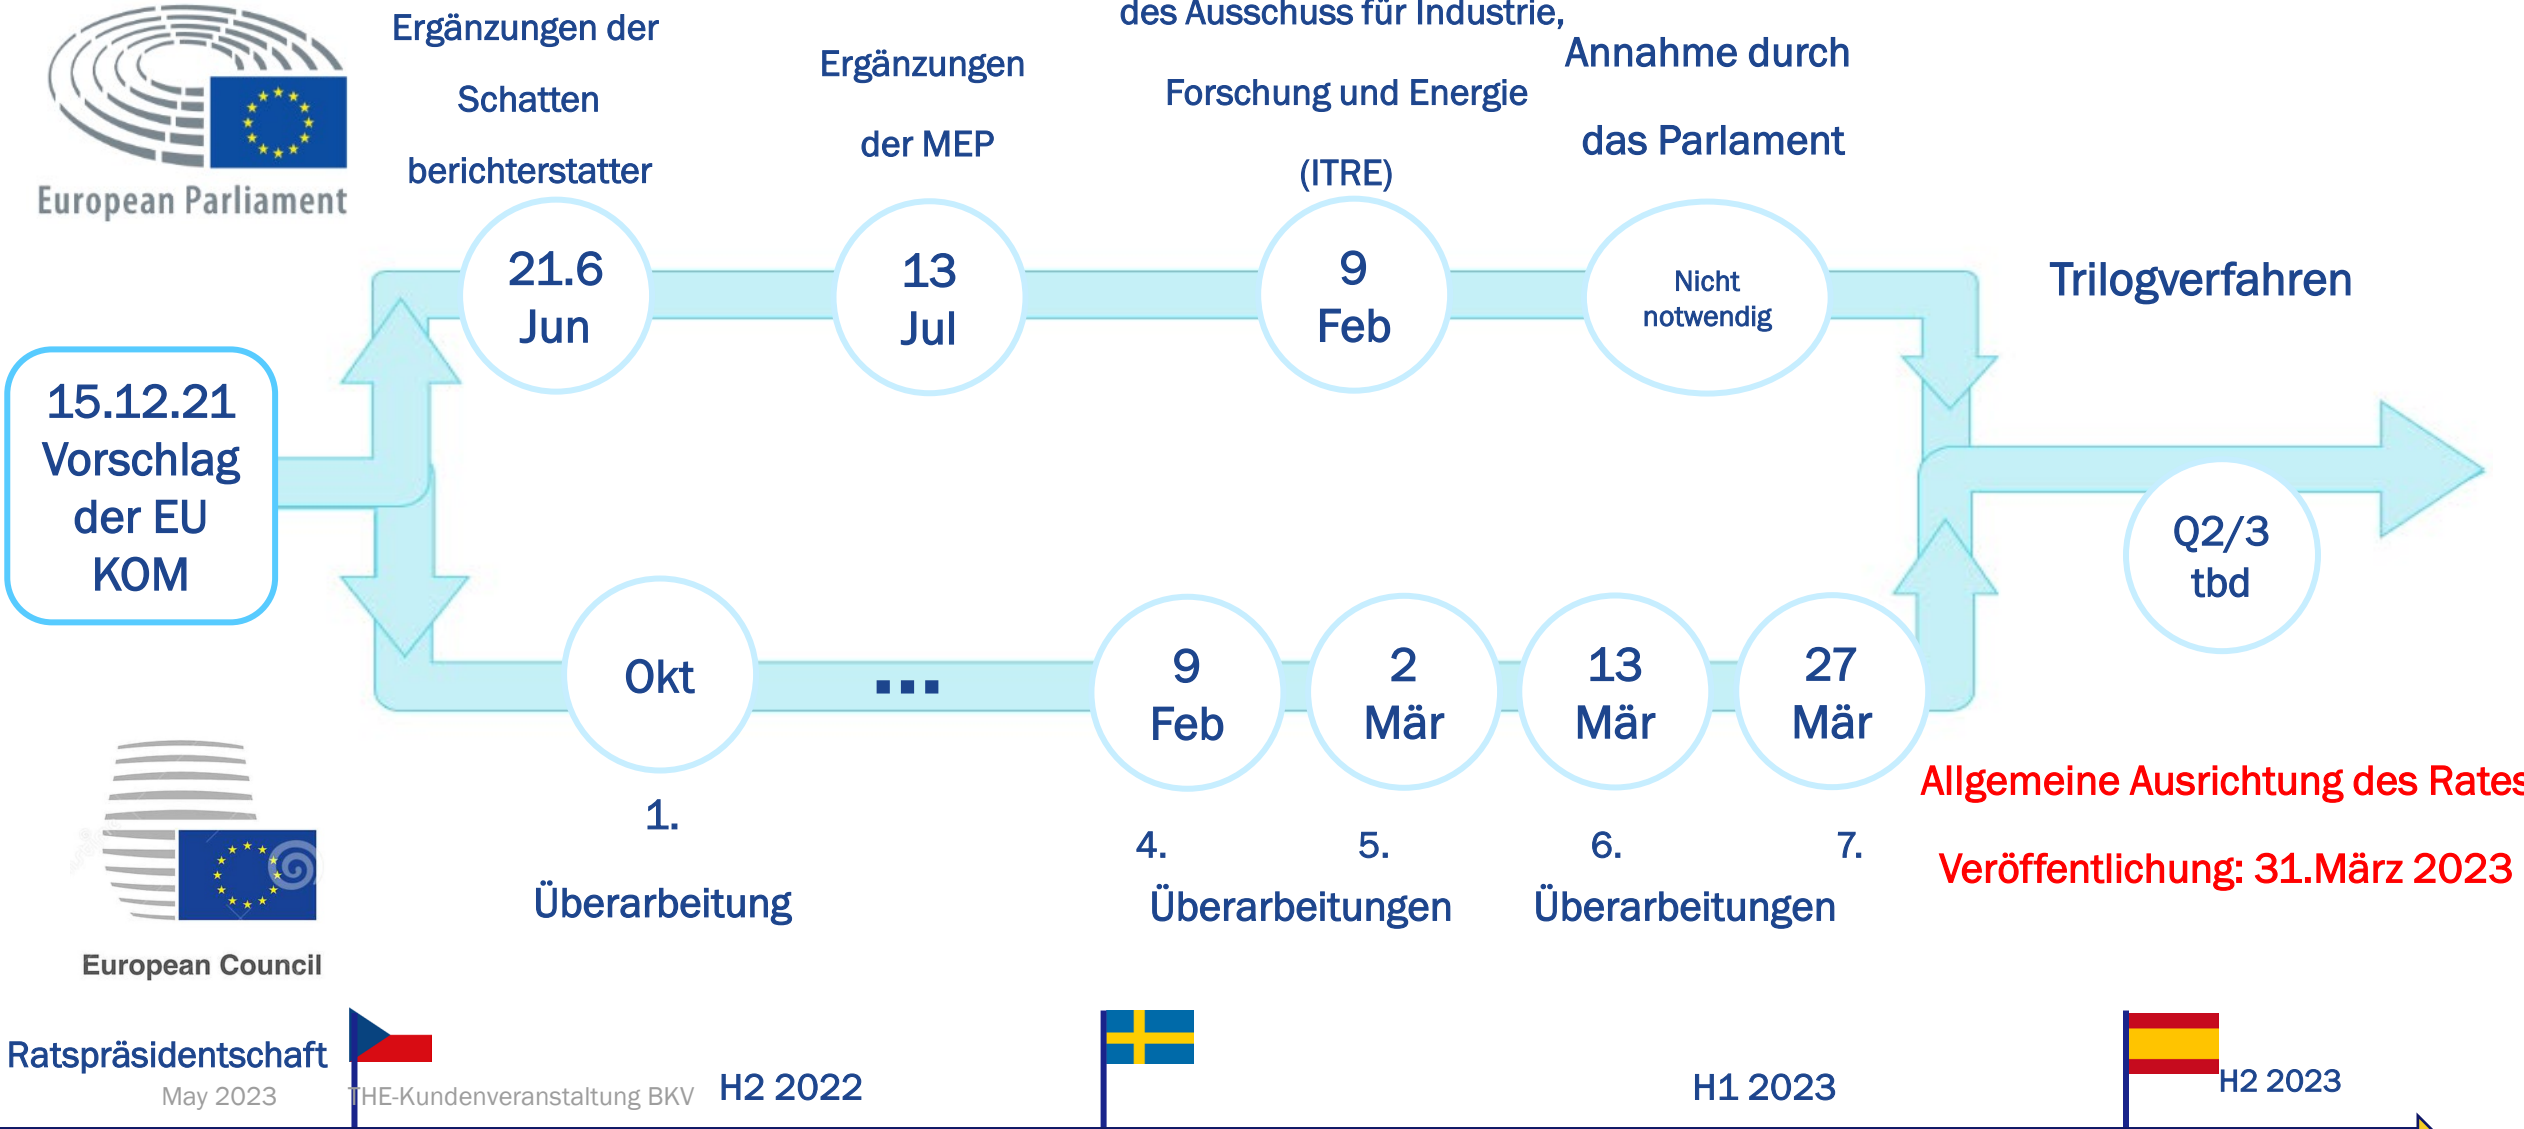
European Parliament

Ergänzungen der Schatten berichterstatter

Ergänzungen der MEP

des Ausschuss für Industrie, Forschung und Energie (ITRE)

Annahme durch das Parlament

15.12.21 Vorschlag der EU KOM

21.6 Jun

13 Jul

9 Feb

Nicht notwendig

Trilogverfahren

Q2/3 tbd

Okt

...

9 Feb

2 Mär

13 Mär

27 Mär

Allgemeine Ausrichtung des Rates

Veröffentlichung: 31.März 2023

1. Überarbeitung

4. 5. Überarbeitungen

6. 7. Überarbeitungen

European Council

Ratspräsidentschaft

May 2023

THE-Kundenveranstaltung BKV

H2 2022

H1 2023

H2 2023